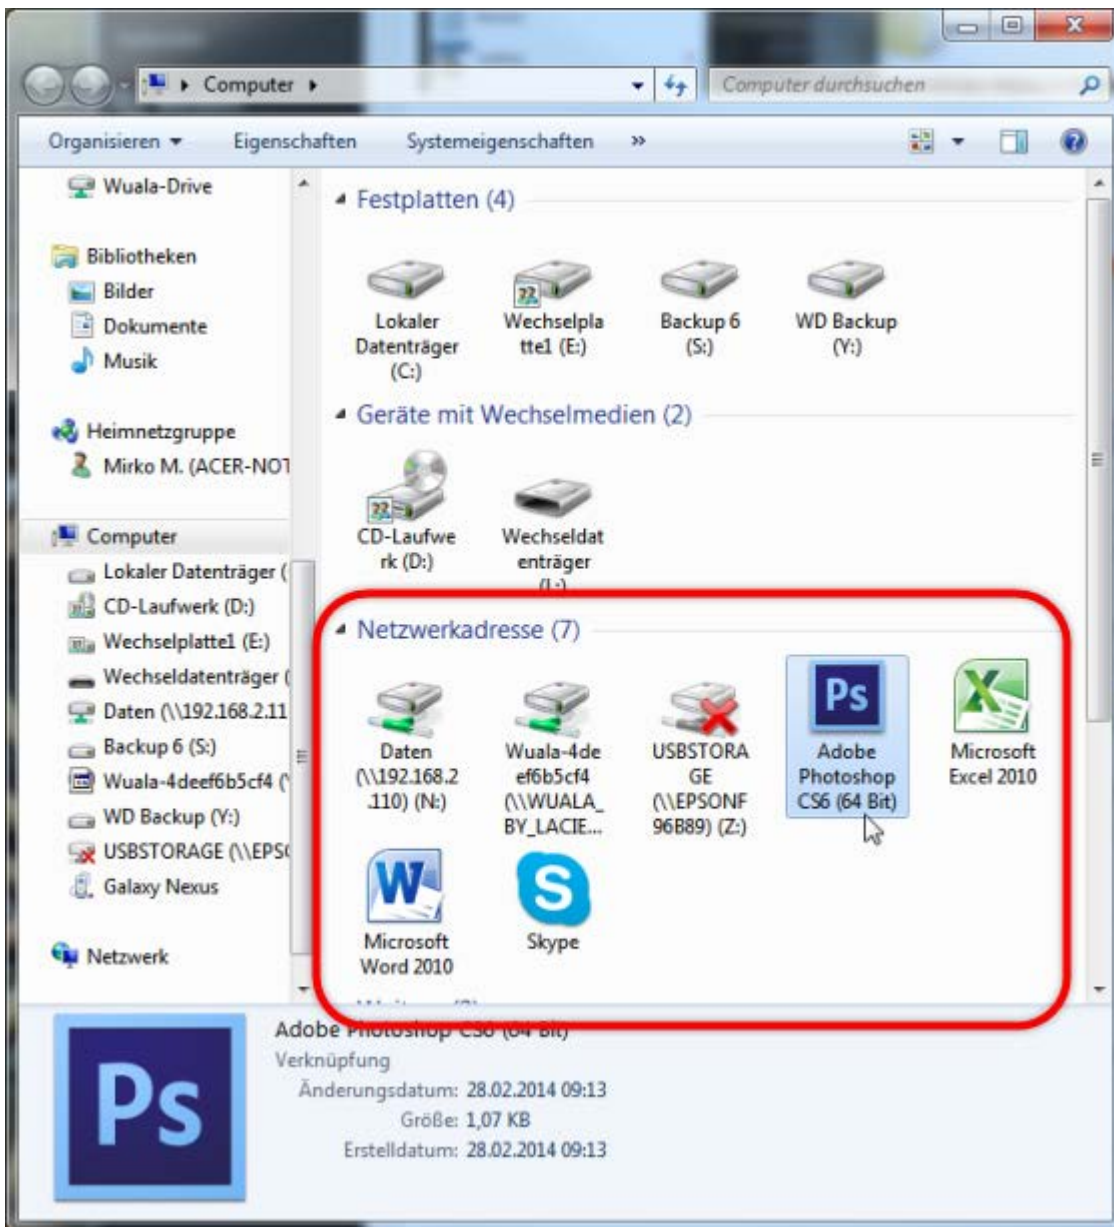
Computer ▸

Computer durchsuchen

Organisieren ▾ Eigenschaften Systemeigenschaften »

Wuala-Drive

Bibliotheken
Bilder
Dokumente
Musik

Heimnetzgruppe
Mirko M. (ACER-NOT

Computer
Lokaler Datenträger (
CD-Laufwerk (D:)
Wechselplatte1 (E:)
Wechseldatenträger (
Daten (\\192.168.2.11
Backup 6 (S:)
Wuala-4deef6b5cf4 (
WD Backup (Y:)
USBSTORAGE (\\EPS
Galaxy Nexus

Netzwerk

Festplatten (4)

Lokaler Datenträger (C:)
Wechselplatte1 (E:)
Backup 6 (S:)
WD Backup (Y:)

Geräte mit Wechselmedien (2)

CD-Laufwerk (D:)
Wechseldatenträger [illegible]

Netzwerkadresse (7)

Daten (\\192.168.2.110) (N:)
Wuala-4deef6b5cf4 (\\WUALA_BY_LACIE...
USBSTORAGE (\\EPSONF96B89) (Z:)
Adobe Photoshop CS6 (64 Bit)
Microsoft Excel 2010
Microsoft Word 2010
Skype

Adobe Photoshop CS6 (64 Bit)
Verknüpfung
Änderungsdatum: 28.02.2014 09:13
Größe: 1,07 KB
Erstelldatum: 28.02.2014 09:13